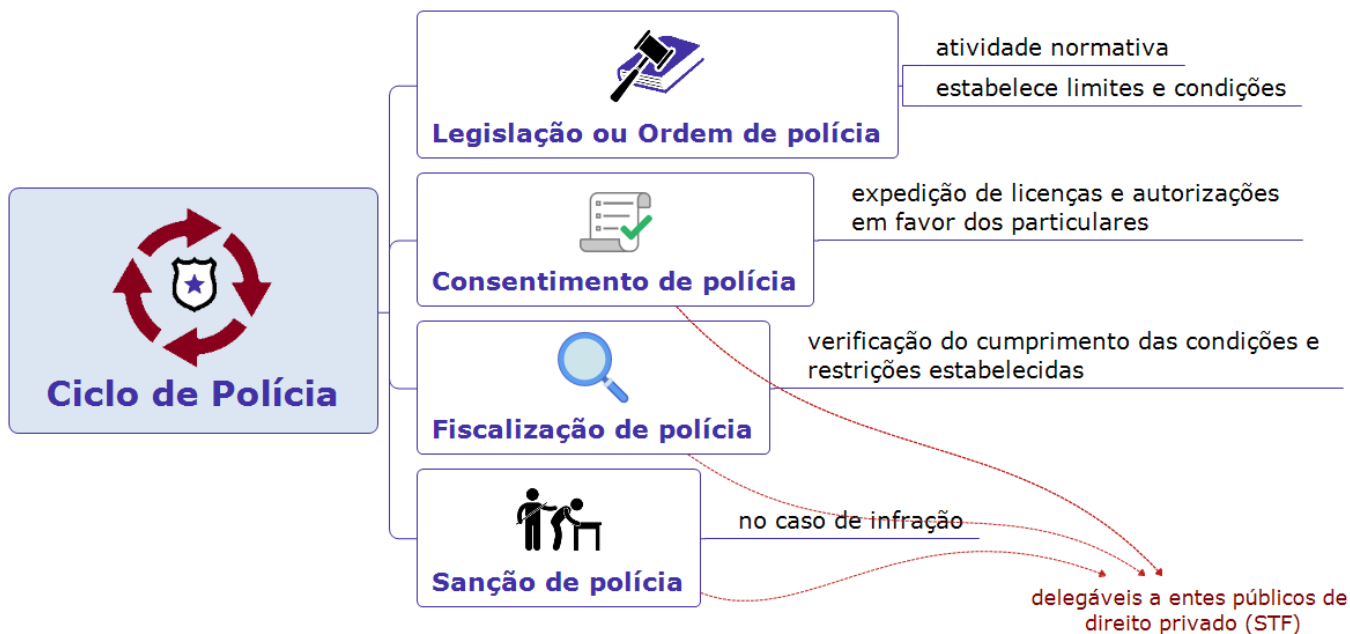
Ciclo de Polícia

Legislação ou Ordem de polícia

atividade normativa

estabelece limites e condições

Consentimento de polícia

expedição de licenças e autorizações em favor dos particulares

Fiscalização de polícia

verificação do cumprimento das condições e restrições estabelecidas

Sanção de polícia

no caso de infração

delegáveis a entes públicos de direito privado (STF)